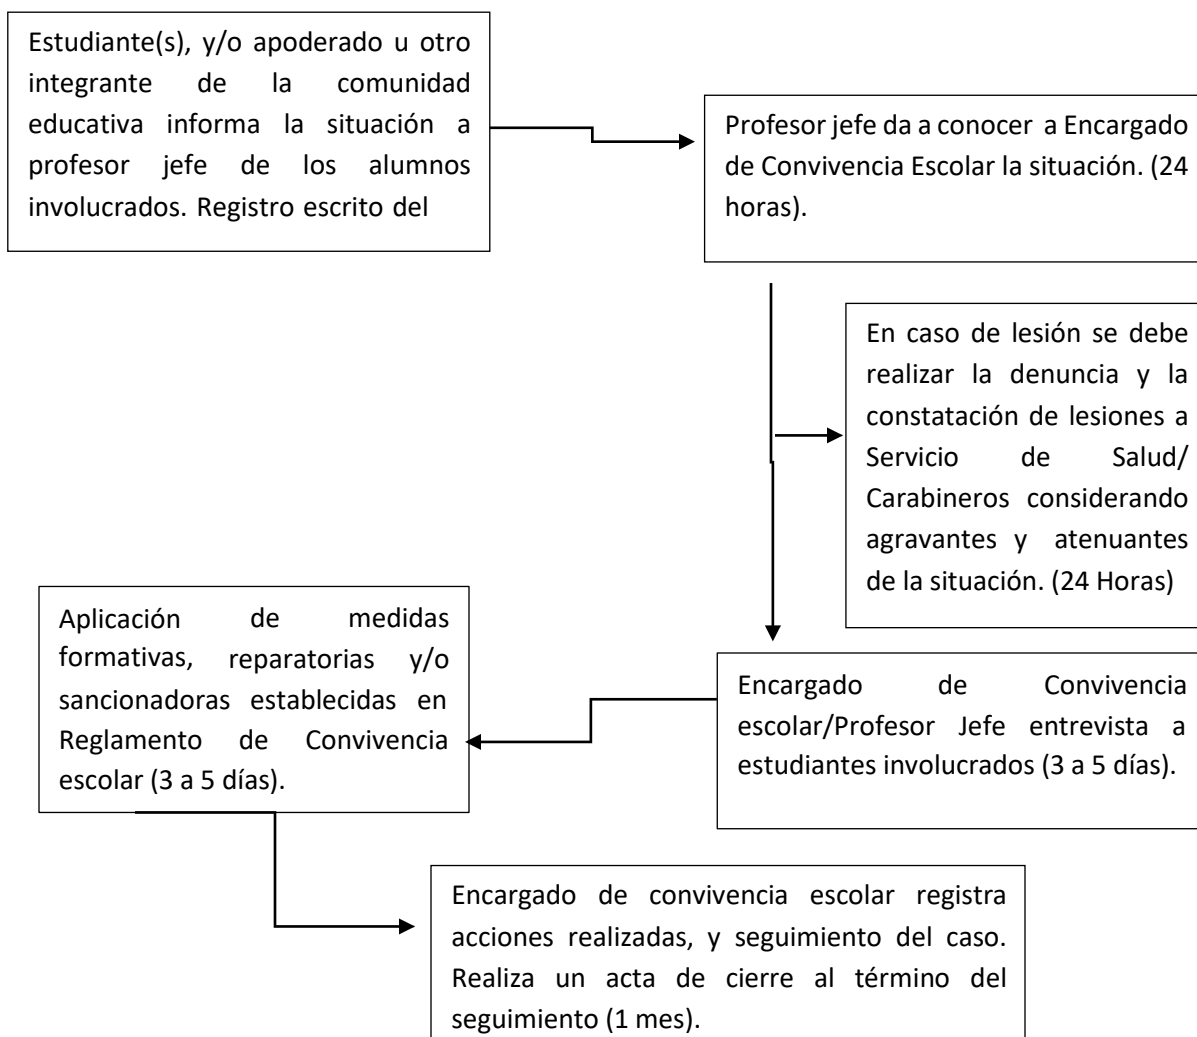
Estudiante(s), y/o apoderado u otro integrante de la comunidad educativa informa la situación a profesor jefe de los alumnos involucrados. Registro escrito del

Profesor jefe da a conocer a Encargado de Convivencia Escolar la situación. (24 horas).

En caso de lesión se debe realizar la denuncia y la constatación de lesiones a Servicio de Salud/ Carabineros considerando agravantes y atenuantes de la situación. (24 Horas)

Encargado de Convivencia escolar/Profesor Jefe entrevista a estudiantes involucrados (3 a 5 días).

Aplicación de medidas formativas, reparatorias y/o sancionadoras establecidas en Reglamento de Convivencia escolar (3 a 5 días).

Encargado de convivencia escolar registra acciones realizadas, y seguimiento del caso. Realiza un acta de cierre al término del seguimiento (1 mes).